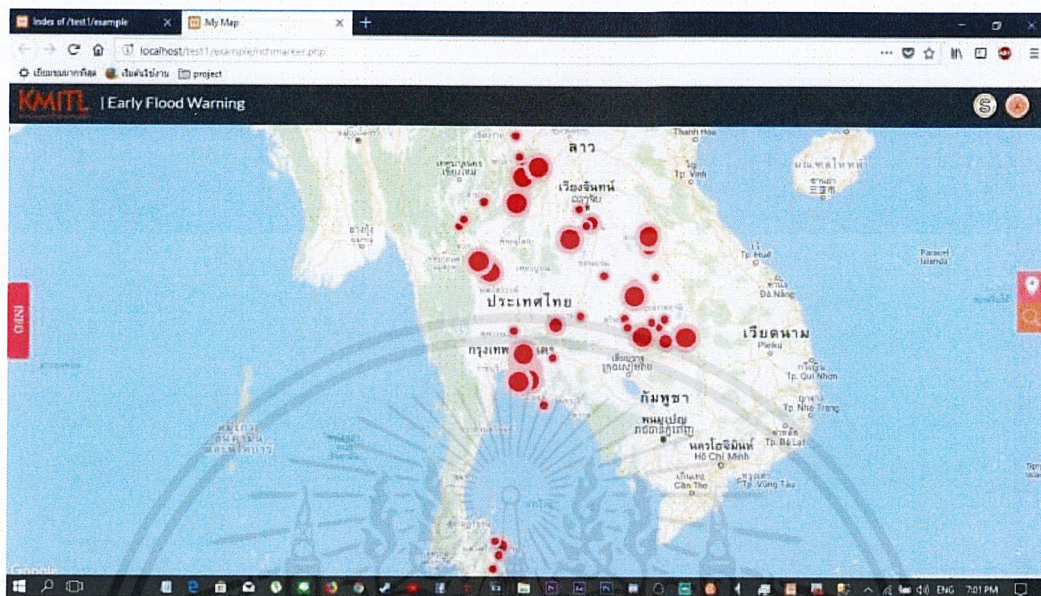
Index of /test1/example
My Map
localhost/test1/example/richmarker.php
เยี่ยมชมมากที่สุด
เริ่มต้นใช้งาน
project
KMITL
| Early Flood Warning
INFO
Thanh Hoa
ลาว
Tp. Vinh
เวียงจันทน์
Tp. Huế
Đà Nẵng
Paracel Islands
ประเทศไทย
เวียดนาม
Pleiku
กรุงเทพ
Tp. Quy Nhơn
กัมพูชา
Tp. Nha Trang
พนมเปญ
นครโฮจิมินห์
Hồ Chí Minh
Tp. Bà Lạt
Cần Thơ
Tp. Vũng Tàu
Google
ENG
7:01 PM